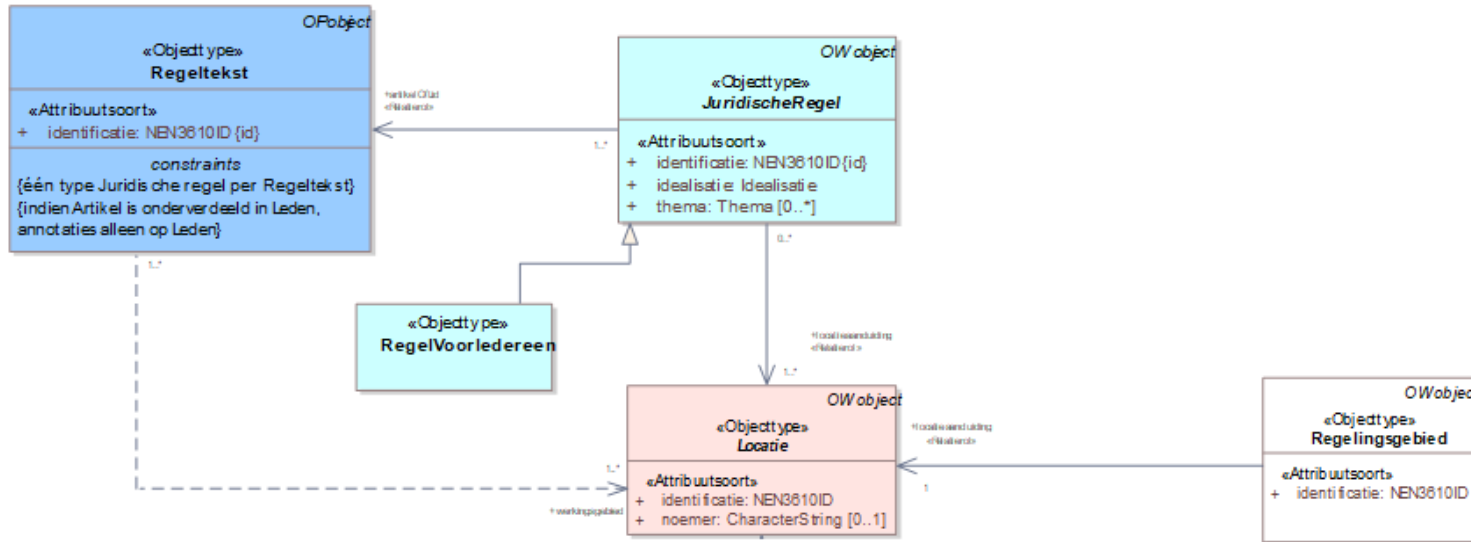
OPobject
«Objecttype»
Regeltekst

«Attribuutsoort»
+ identificatie: NEN3610ID {id}

constraints
{één type Juridische regel per Regeltekst}
{indien Artikel is onderverdeeld in Leden, annotaties alleen op Leden}

1..*

+artikelOfLid
«Relatierol»

1..*

OWobject
«Objecttype»
JuridischeRegel

«Attribuutsoort»
+ identificatie: NEN3610ID {id}
+ idealisatie: Idealisatie
+ thema: Thema [0..*]

0..*

«Objecttype»
RegelVoorIedereen

+locatieaanduiding
«Relatierol»

1..*

OWobject
«Objecttype»
Locatie

«Attribuutsoort»
+ identificatie: NEN3610ID
+ noemer: CharacterString [0..1]

1..*

+ werkingsgebied

+locatieaanduiding
«Relatierol»

1

OWobjec
«Objecttype»
Regelingsgebied

«Attribuutsoort»
+ identificatie: NEN3610ID